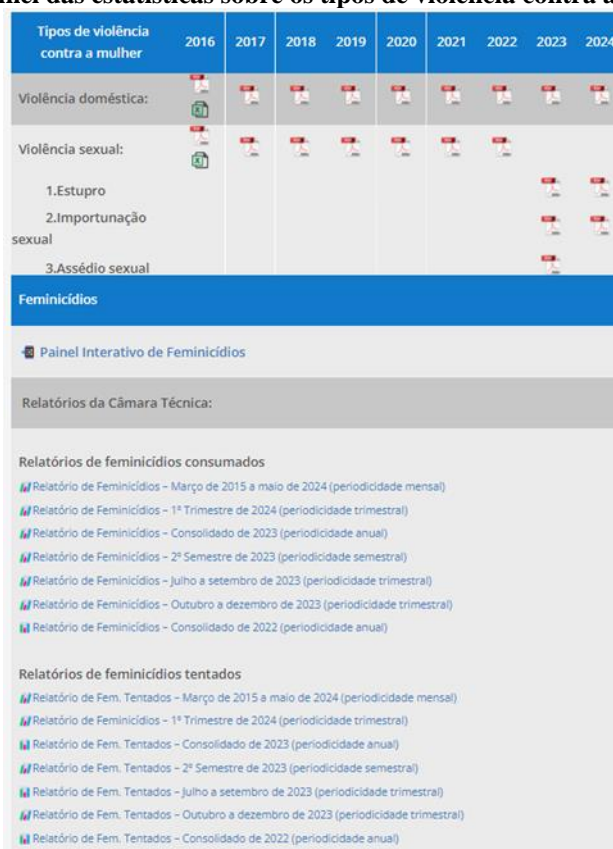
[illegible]nel das estatísticas sobre os tipos de violência contra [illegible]

| Tipos de violência contra a mulher | 2016 | 2017 | 2018 | 2019 | 2020 | 2021 | 2022 | 2023 | 2024 |
|---|---|---|---|---|---|---|---|---|---|
| Violência doméstica: | | | | | | | | | |
| Violência sexual: | | | | | | | | | |
| 1.Estupro | | | | | | | | | |
| 2.Importunação sexual | | | | | | | | | |
| 3.Assédio sexual | | | | | | | | | |

Feminicídios

Painel Interativo de Feminicídios

Relatórios da Câmara Técnica:

Relatórios de feminicídios consumados

Relatório de Feminicídios – Março de 2015 a maio de 2024 (periodicidade mensal)
Relatório de Feminicídios – 1º Trimestre de 2024 (periodicidade trimestral)
Relatório de Feminicídios – Consolidado de 2023 (periodicidade anual)
Relatório de Feminicídios – 2º Semestre de 2023 (periodicidade semestral)
Relatório de Feminicídios – Julho a setembro de 2023 (periodicidade trimestral)
Relatório de Feminicídios – Outubro a dezembro de 2023 (periodicidade trimestral)
Relatório de Feminicídios – Consolidado de 2022 (periodicidade anual)

Relatórios de feminicídios tentados

Relatório de Fem. Tentados – Março de 2015 a maio de 2024 (periodicidade mensal)
Relatório de Feminicídios – 1º Trimestre de 2024 (periodicidade trimestral)
Relatório de Fem. Tentados – Consolidado de 2023 (periodicidade anual)
Relatório de Fem. Tentados – 2º Semestre de 2023 (periodicidade semestral)
Relatório de Fem. Tentados – Julho a setembro de 2023 (periodicidade trimestral)
Relatório de Fem. Tentados – Outubro a dezembro de 2023 (periodicidade trimestral)
Relatório de Fem. Tentados – Consolidado de 2022 (periodicidade anual)